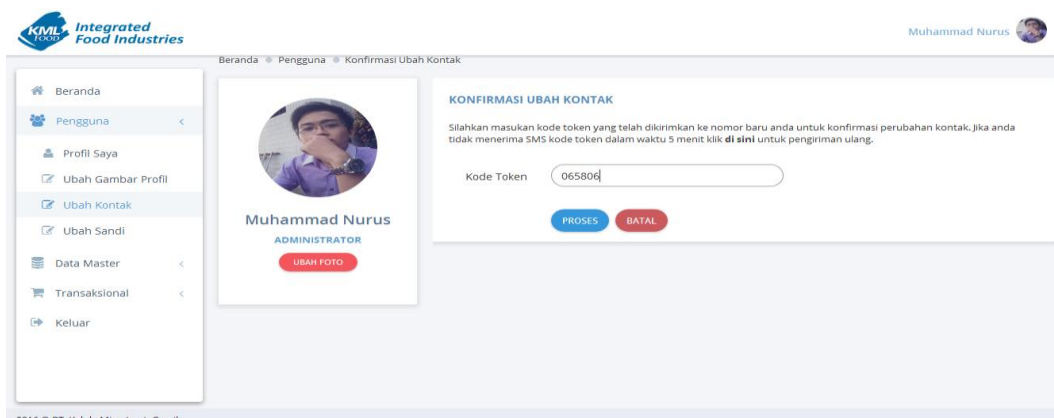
KML FOOD Integrated Food Industries

Muhammad Nurus

Beranda • Pengguna • Konfirmasi Ubah Kontak

Beranda
Pengguna
Profil Saya
Ubah Gambar Profil
Ubah Kontak
Ubah Sandi
Data Master
Transaksional
Keluar

Muhammad Nurus
ADMINISTRATOR
UBAH FOTO

KONFIRMASI UBAH KONTAK

Silahkan masukan kode token yang telah dikirimkan ke nomor baru anda untuk konfirmasi perubahan kontak. Jika anda tidak menerima SMS kode token dalam waktu 5 menit klik **di sini** untuk pengiriman ulang.

Kode Token 065806

PROSES BATAL

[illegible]